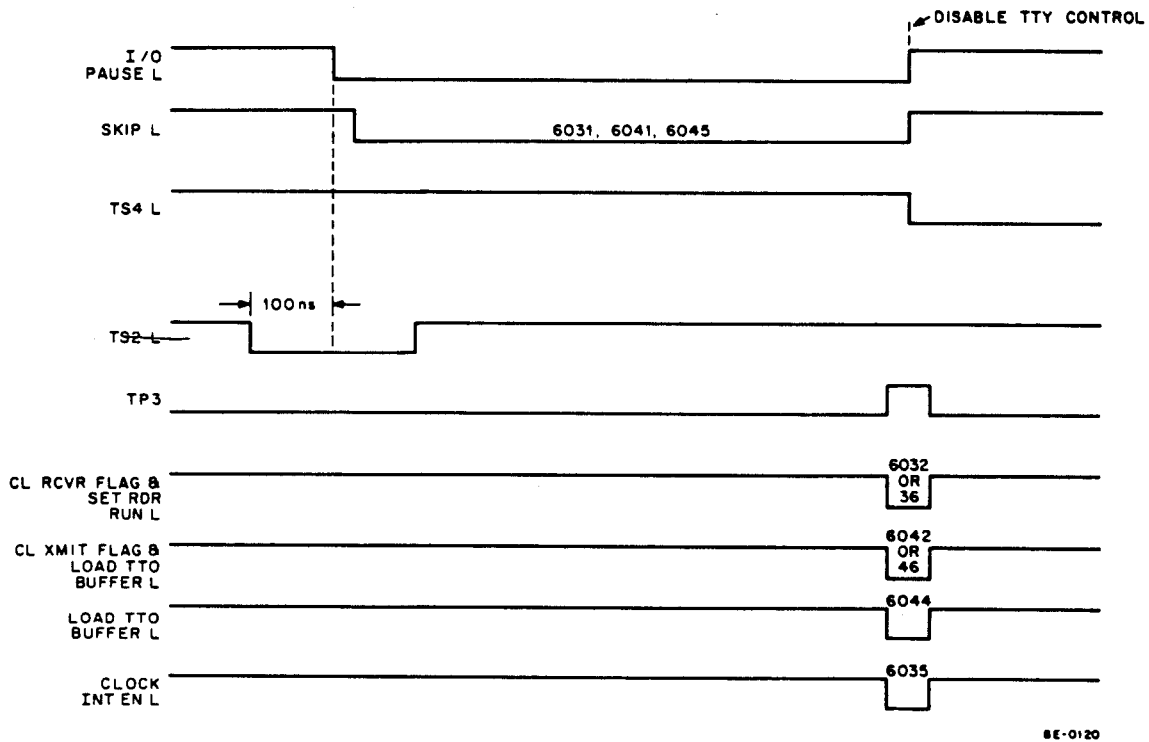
DISABLE TTY CONTROL

I/O PAUSE L

SKIP L

6031, 6041, 6045

TS4 L

100 ns

TS2 L

TP3

CL RCVR FLAG & SET RDR RUN L

6032 OR 36

CL XMIT FLAG & LOAD TTO BUFFER L

6042 OR 46

LOAD TTO BUFFER L

6044

CLOCK INT EN L

6035

8E-0120